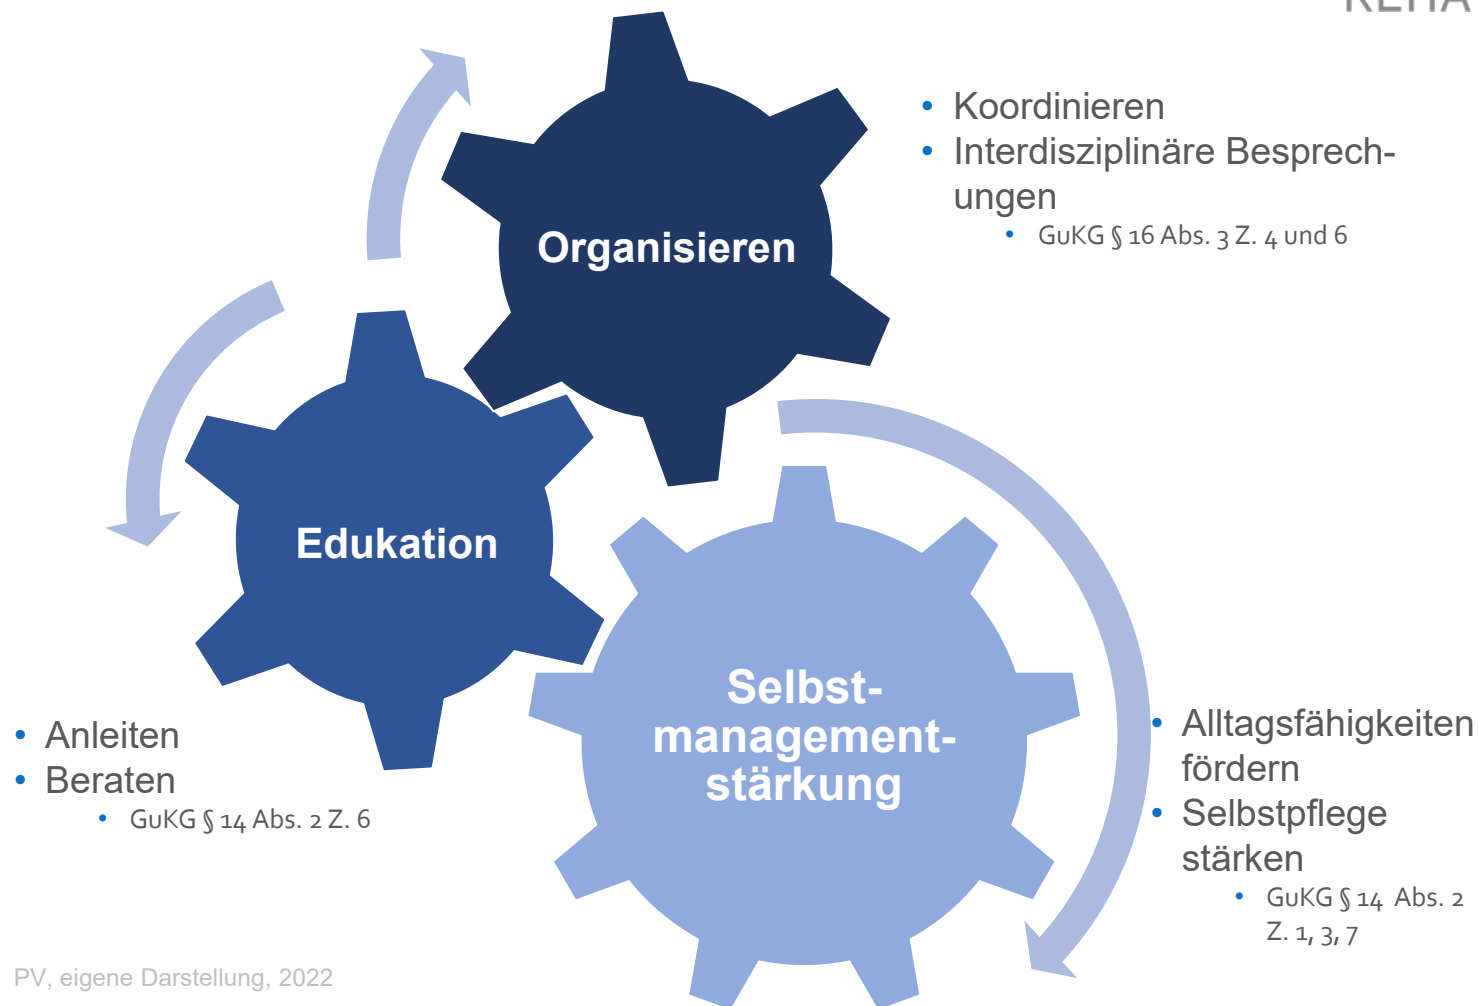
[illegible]

Organisieren

• Koordinieren
• Interdisziplinäre Besprechungen
  • GuKG § 16 Abs. 3 Z. 4 und 6

Edukation

• Anleiten
• Beraten
  • GuKG § 14 Abs. 2 Z. 6

Selbstmanagementstärkung

• Alltagsfähigkeiten fördern
• Selbstpflege stärken
  • GuKG § 14 Abs. 2 Z. 1, 3, 7

PV, eigene Darstellung, 2022